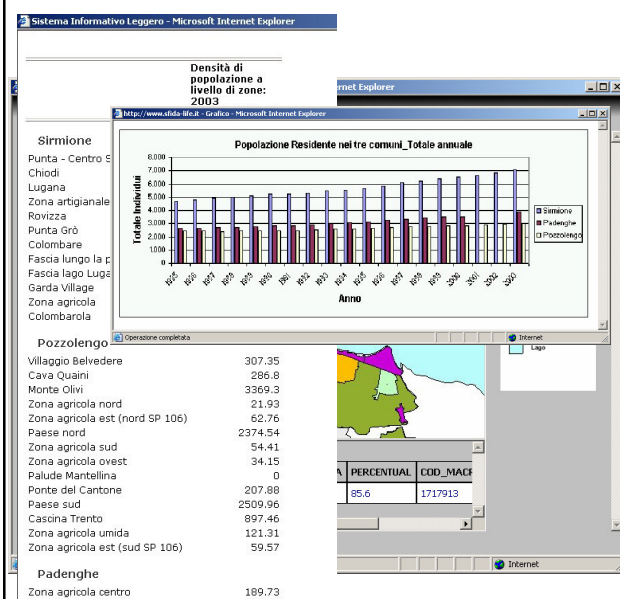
Sistema Informativo Leggero - Microsoft Internet Explorer

Densità di popolazione a livello di zone: 2003

Sirmione
Punta - Centro S
Chiodi
Lugana
Zona artigianale
Rovizza
Punta Grò
Colombare
Fascia lungo la p
Fascia lago Luga
Garda Village
Zona agricola
Colombarola

Pozzolengo

| | |
|---|---|
| Villaggio Belvedere | 307.35 |
| Cava Quaini | 286.8 |
| Monte Olivi | 3369.3 |
| Zona agricola nord | 21.93 |
| Zona agricola est (nord SP 106) | 62.76 |
| Paese nord | 2374.54 |
| Zona agricola sud | 54.41 |
| Zona agricola ovest | 34.15 |
| Palude Mantellina | 0 |
| Ponte del Cantone | 207.88 |
| Paese sud | 2509.96 |
| Cascina Trento | 897.46 |
| Zona agricola umida | 121.31 |
| Zona agricola est (sud SP 106) | 59.57 |

Padenghe

| | |
|---|---|
| Zona agricola centro | 189.73 |

rnet Explorer

http://www.sfida-life.it - Grafico - Microsoft Internet Explorer

Popolazione Residente nei tre comuni_Totale annuale

Totale Individui
8.000
7.000
6.000
5.000
4.000
3.000
2.000
1.000
0

1985 1986 1987 1988 1989 1990 1991 1992 1993 1994 1995 1996 1997 1998 1999 2000 2001 2002 2003

Anno

Sirmione
Padenghe
Pozzolengo

Operazione completata
Internet

Lago

| A | PERCENTUAL | COD_MACR |
|---|---|---|
| | 85.6 | 1717913 |

Internet